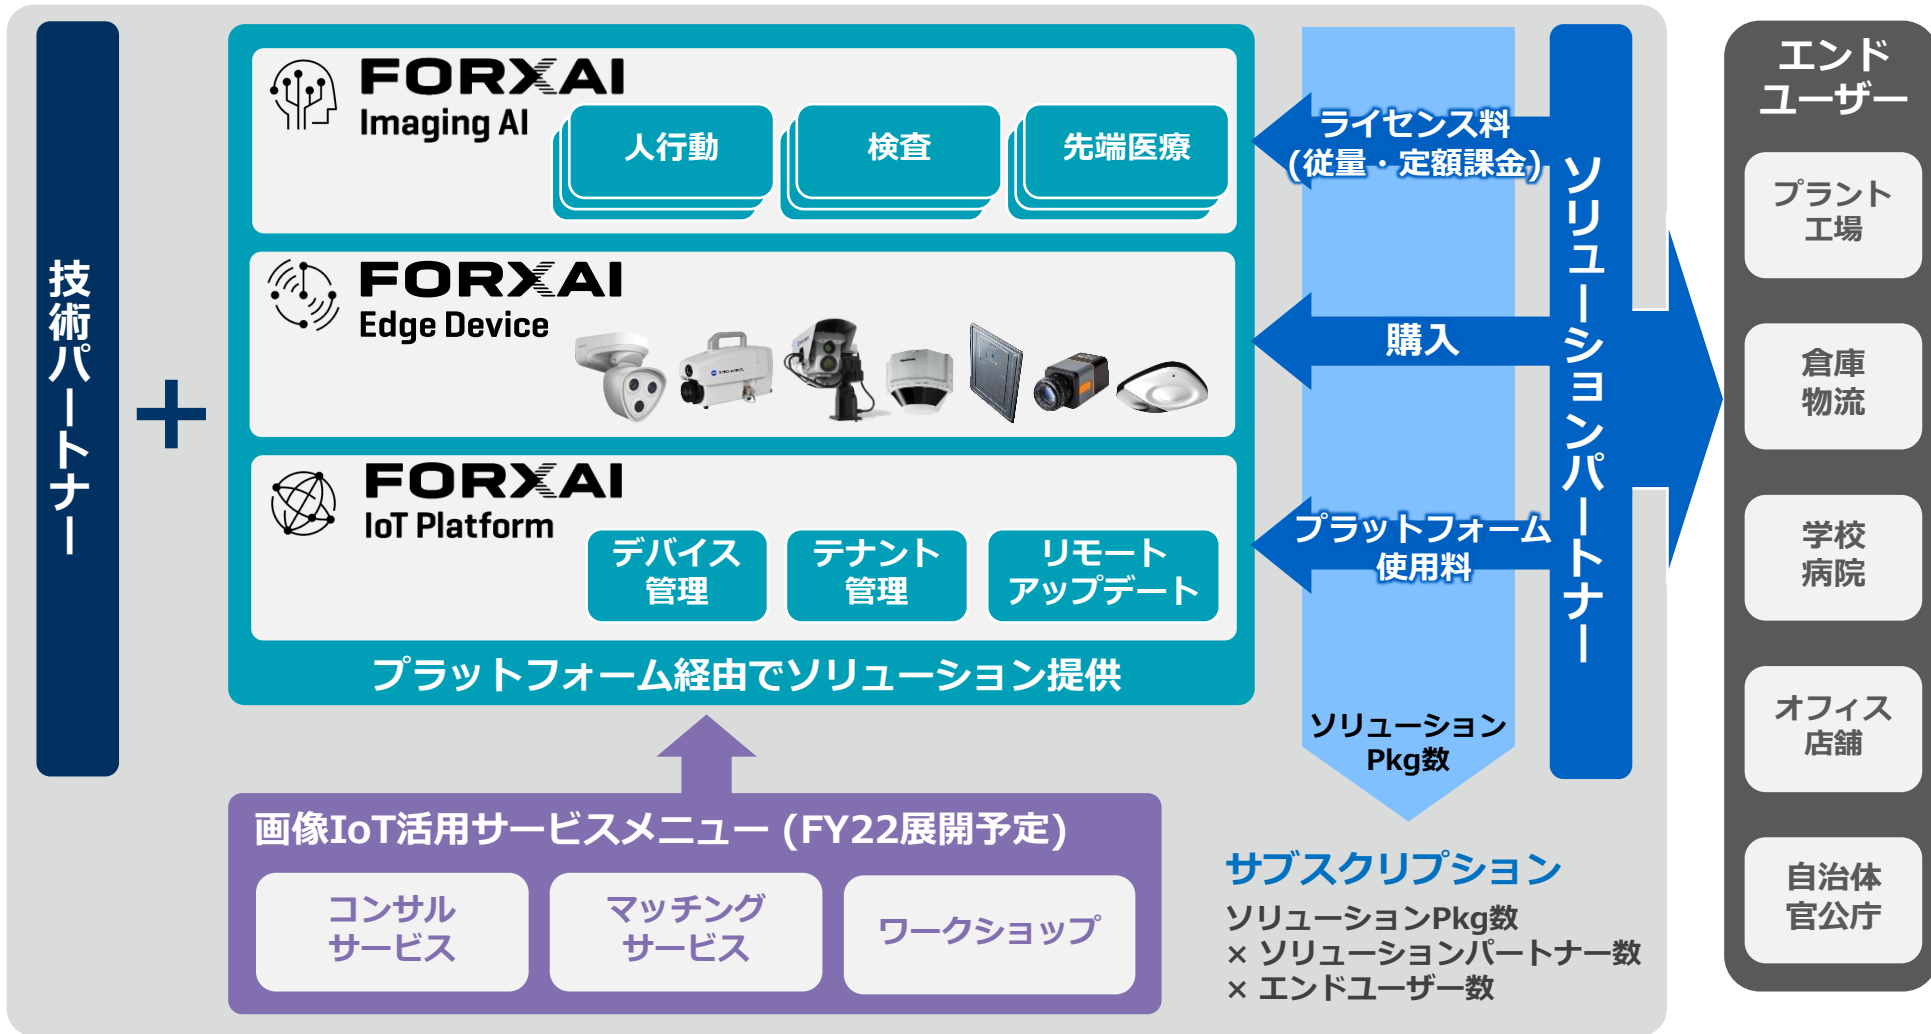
技術パートナー

+

FORXAI
Imaging AI

人行動

検査

先端医療

FORXAI
Edge Device

FORXAI
IoT Platform

デバイス管理

テナント管理

リモートアップデート

プラットフォーム経由でソリューション提供

ライセンス料
(従量・定額課金)

購入

プラットフォーム使用料

ソリューションPkg数

ソリューションパートナー

エンドユーザー

プラント工場

倉庫物流

学校病院

オフィス店舗

自治体官公庁

画像IoT活用サービスメニュー (FY22展開予定)

コンサルサービス

マッチングサービス

ワークショップ

サブスクリプション
ソリューションPkg数
× ソリューションパートナー数
× エンドユーザー数